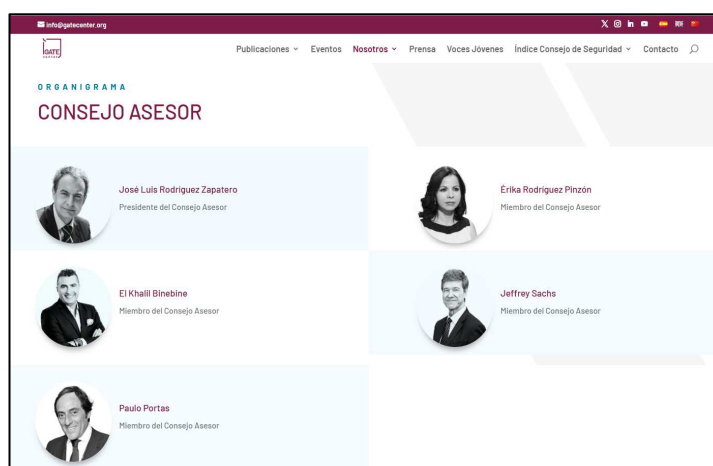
info@gatecenter.org

GATE

Publicaciones Eventos Nosotros Prensa Voces Jóvenes Índice Consejo de Seguridad Contacto

ORGANIGRAMA

CONSEJO ASESOR

José Luis Rodriguez Zapatero
Presidente del Consejo Asesor

Érika Rodriguez Pinzón
Miembro del Consejo Asesor

El Khalil Binebine
Miembro del Consejo Asesor

Jeffrey Sachs
Miembro del Consejo Asesor

Paulo Portas
Miembro del Consejo Asesor